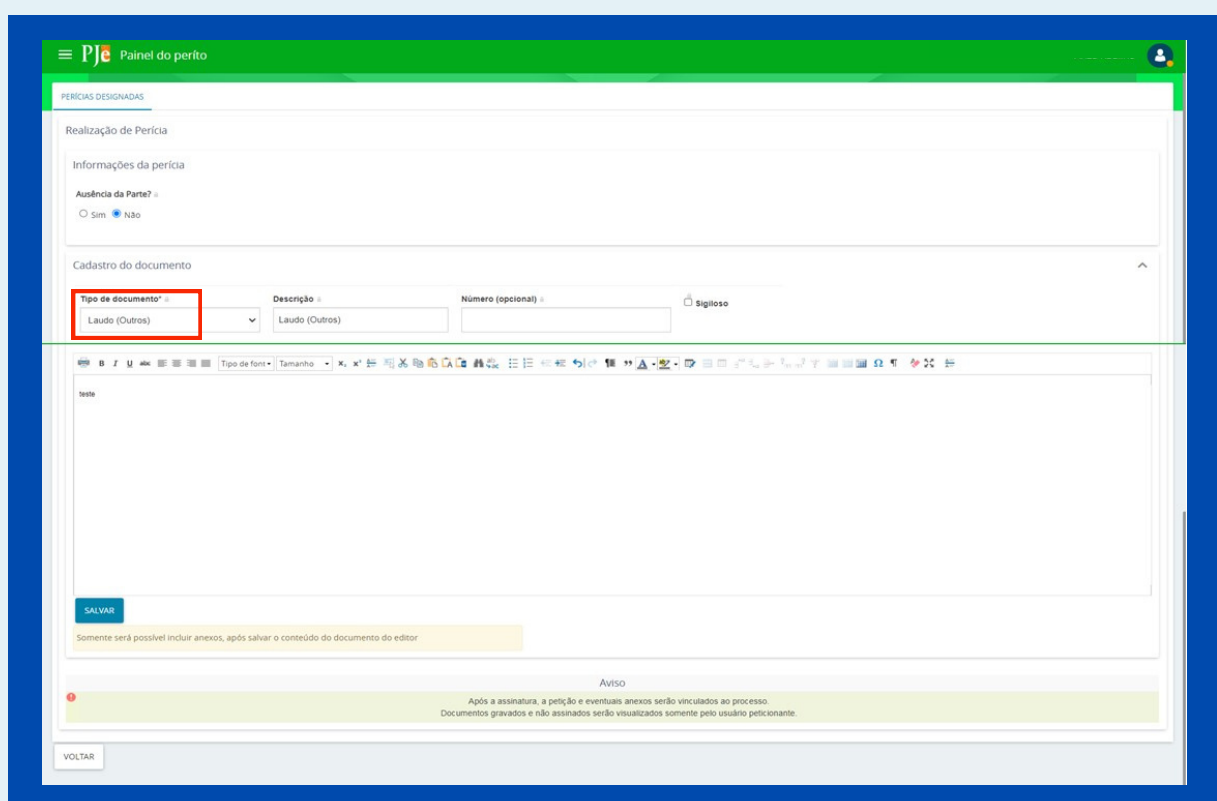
PJe Painel do perito

PERÍCIAS DESIGNADAS

Realização de Perícia

Informações da perícia

Ausência da Parte?

Sim Não

Cadastro do documento

Tipo de documento*

Laudo (Outros)

Descrição

Laudo (Outros)

Número (opcional)

Sigiloso

B I U abc Tipo de font Tamanho Ω ¶

teste

SALVAR

Somente será possível incluir anexos, após salvar o conteúdo do documento do editor

Aviso

Após a assinatura, a petição e eventuais anexos serão vinculados ao processo.
Documentos gravados e não assinados serão visualizados somente pelo usuário peticionante.

VOLTAR